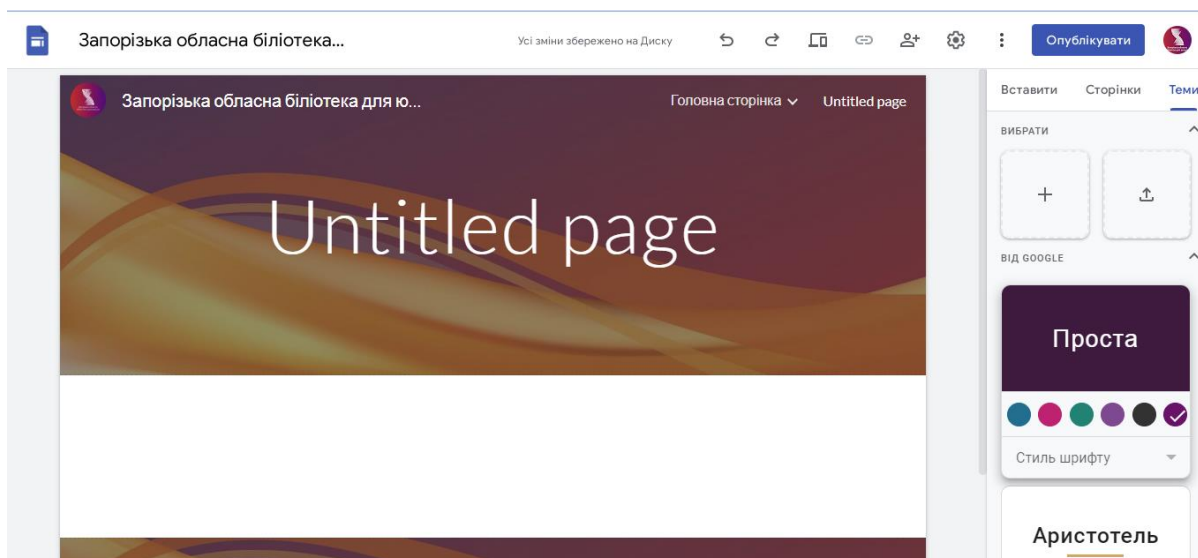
Запорізька обласна біліотека...

Усі зміни збережено на Диску

Опублікувати

Запорізька обласна біліотека для ю...

Головна сторінка

Untitled page

Untitled page

Вставити

Сторінки

Теми

ВИБРАТИ

ВІД GOOGLE

Проста

Стиль шрифту

Аристотель